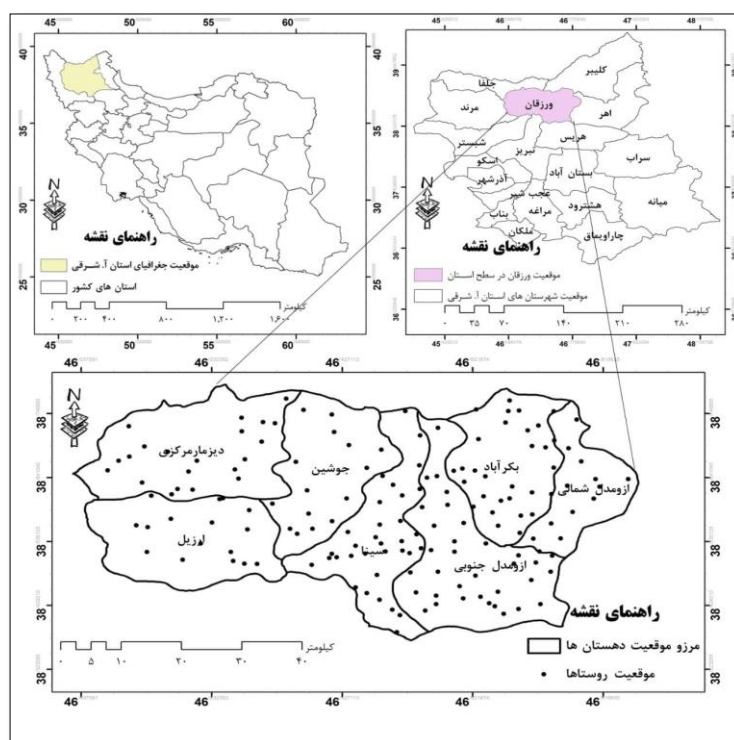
45 50 55 60
40
35
30
25
N
راهنمای نقشه
موقعیت جغرافیای استان آ. شرقی
استان های کشور
کیلومتر
۰ ۳۰۰ ۴۰۰ ۸۰۰ ۱,۲۰۰ ۱,۶۰۰
45 50 55 60

45 46 47 48
39
38
37
36
کلیبر
جلفا
ورزقان
مرند
اهر
هریس
شبستر
تبریز
سراب
اسکو
بستان آباد
آذرشهر
عجب شیر
میانه
هشترود
مراغه
بناب
چاراویماق
ملکان
N
راهنمای نقشه
موقعیت ورزقان در سطح استان
موقعیت شهرستان های استان آ. شرقی
کیلومتر
۰ ۳۵ ۷۰ ۱۴۰ ۲۱۰ ۲۸۰
45 46 47 48

46 46 46 46
38
38
38
38
38
N
دیزمارمرکزی
جوشین
بکرآباد
ازومدل شمالی
اوزیل
سینا
ازومدل جنوبی
راهنمای نقشه
مرز و موقعیت دهستان ها
موقعیت روستاها
کیلومتر
۰ ۵ ۱۰ ۲۰ ۳۰ ۴۰
46 46 46 46